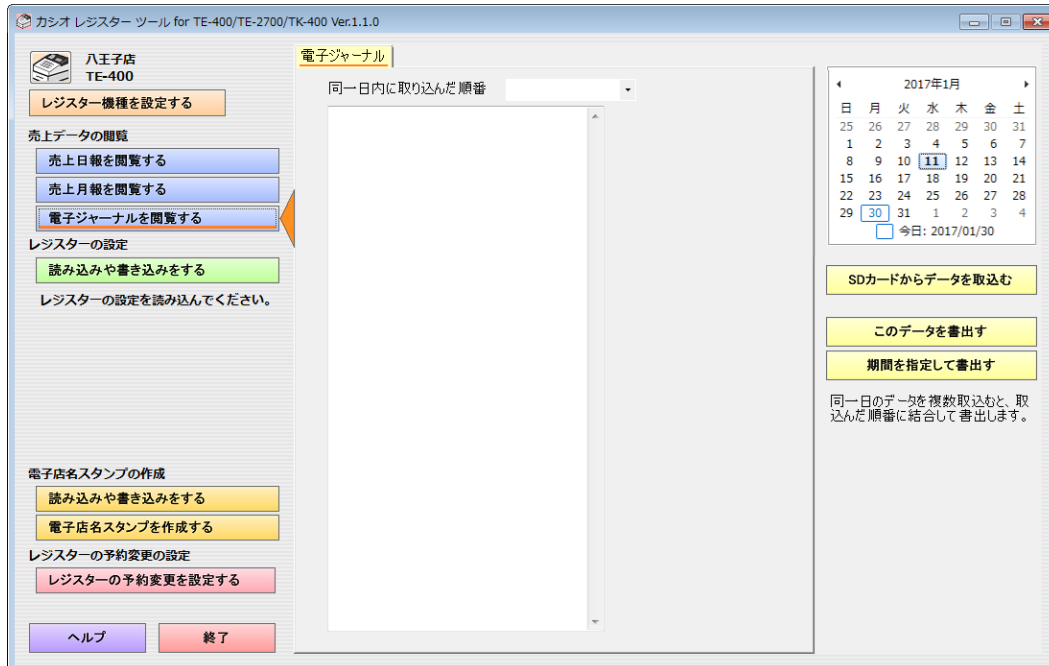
カシオ レジスター ツール for TE-400/TE-2700/TK-400 Ver.1.1.0

八王子店
TE-400

レジスター機種を設定する

売上データの閲覧

売上日報を閲覧する

売上月報を閲覧する

電子ジャーナルを閲覧する

レジスターの設定

読み込みや書き込みをする

レジスターの設定を読み込んでください。

電子店名スタンプの作成

読み込みや書き込みをする

電子店名スタンプを作成する

レジスターの予約変更の設定

レジスターの予約変更を設定する

ヘルプ

終了

電子ジャーナル

同一日内に取り込んだ順番

2017年1月

| 日 | 月 | 火 | 水 | 木 | 金 | 土 |
|---|---|---|---|---|---|---|
| 25 | 26 | 27 | 28 | 29 | 30 | 31 |
| 1 | 2 | 3 | 4 | 5 | 6 | 7 |
| 8 | 9 | 10 | 11 | 12 | 13 | 14 |
| 15 | 16 | 17 | 18 | 19 | 20 | 21 |
| 22 | 23 | 24 | 25 | 26 | 27 | 28 |
| 29 | 30 | 31 | 1 | 2 | 3 | 4 |

今日: 2017/01/30

SDカードからデータを取込む

このデータを書出す

期間を指定して書出す

同一日のデータを複数取込むと、取込んだ順番に結合して書出します。